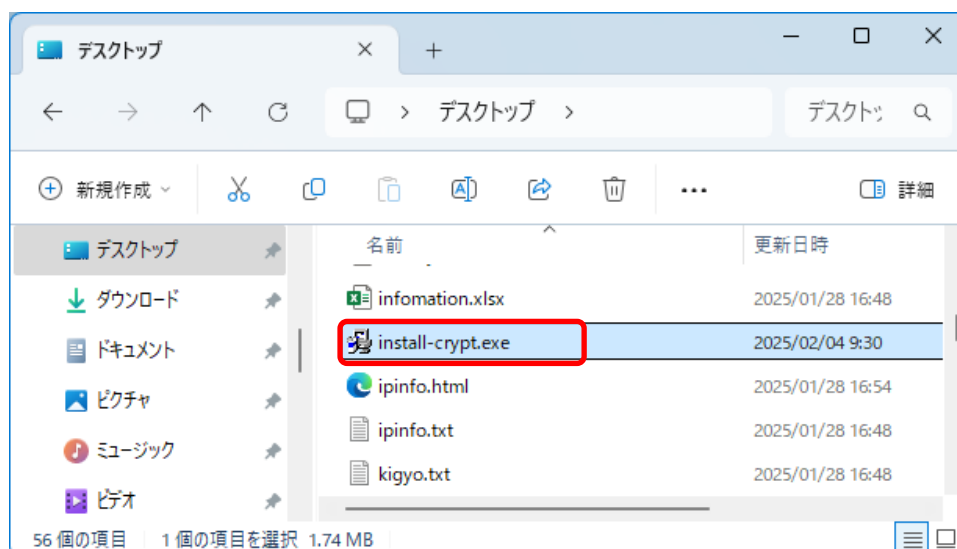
デスクトップ ✕ +

デスクトップ >

デスクトッ

新規作成

詳細

デスクトップ
ダウンロード
ドキュメント
ピクチャ
ミュージック
ビデオ

| 名前 | 更新日時 |
|---|---|
| infomation.xlsx | 2025/01/28 16:48 |
| install-crypt.exe | 2025/02/04 9:30 |
| ipinfo.html | 2025/01/28 16:54 |
| ipinfo.txt | 2025/01/28 16:48 |
| kigyo.txt | 2025/01/28 16:48 |

56 個の項目 | 1 個の項目を選択 1.74 MB